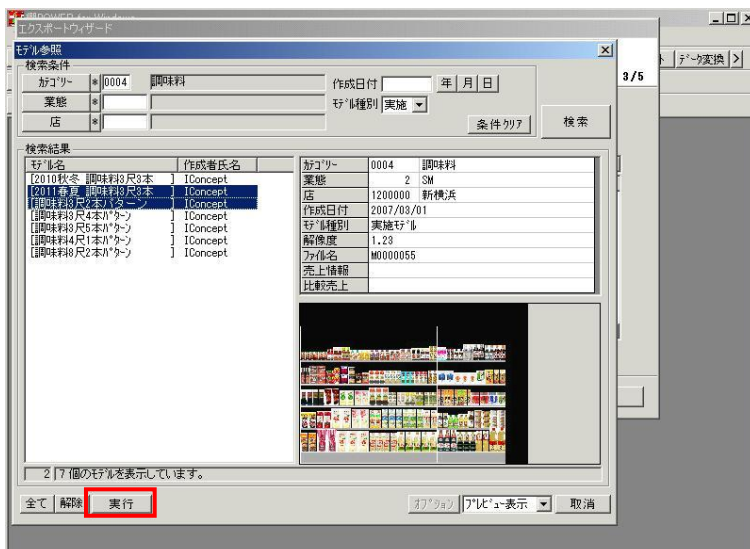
棚POWER for Windows
エクスポートウィザード
ト | データ変換 | >
3/5

モデル参照
検索条件
カテゴリー * 0004 調味料
業態 *
店 *
作成日付 年 月 日
モデル種別 実施
条件クリア
検索

検索結果
| モデル名 | 作成者氏名 |
|---|---|
| [2010秋冬_調味料3尺3本 ] | IConcept |
| [2011春夏_調味料3尺3本 ] | IConcept |
| [調味料3尺2本パターン ] | IConcept |
| [調味料3尺4本パターン ] | IConcept |
| [調味料3尺5本パターン ] | IConcept |
| [調味料4尺1本パターン ] | IConcept |
| [調味料8尺2本パターン ] | IConcept |

| | | |
|---|---|---|
| カテゴリー | 0004 | 調味料 |
| 業態 | 2 | SM |
| 店 | 1200000 | 新横浜 |
| 作成日付 | 2007/03/01 | |
| モデル種別 | 実施モデル | |
| 解像度 | 1.23 | |
| ファイル名 | M0000055 | |
| 売上情報 | | |
| 比較売上 | | |

2 | 7 個のモデルを表示しています。

全て 解除 実行 オプション プレビュー表示 取消